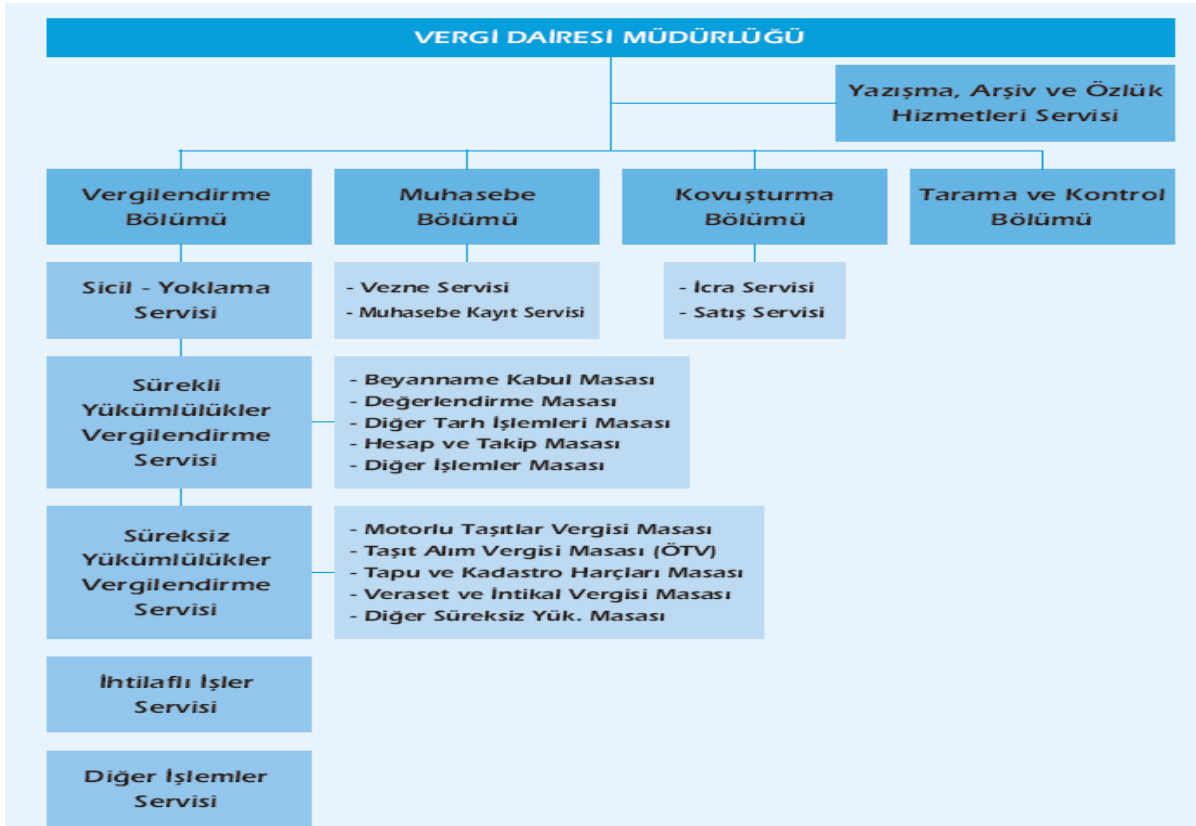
VERGİ DAİRESİ MÜDÜRLÜĞÜ

Yazışma, Arşiv ve Özlük Hizmetleri Servisi

Vergilendirme Bölümü

Muhasebe Bölümü

Kovuşturma Bölümü

Tarama ve Kontrol Bölümü

Sicil - Yoklama Servisi

- Vezne Servisi
- Muhasebe Kayıt Servisi

- İcra Servisi
- Satış Servisi

Sürekli Yükümlülükler Vergilendirme Servisi

- Beyanname Kabul Masası
- Değerlendirme Masası
- Diğer Tarh İşlemleri Masası
- Hesap ve Takip Masası
- Diğer İşlemler Masası

Süreksiz Yükümlülükler Vergilendirme Servisi

- Motorlu Taşıtlar Vergisi Masası
- Taşıt Alım Vergisi Masası (ÖTV)
- Tapu ve Kadastro Harçları Masası
- Veraset ve İntikal Vergisi Masası
- Diğer Süreksiz Yük. Masası

İhtilaflı İşler Servisi

Diğer İşlemler Servisi